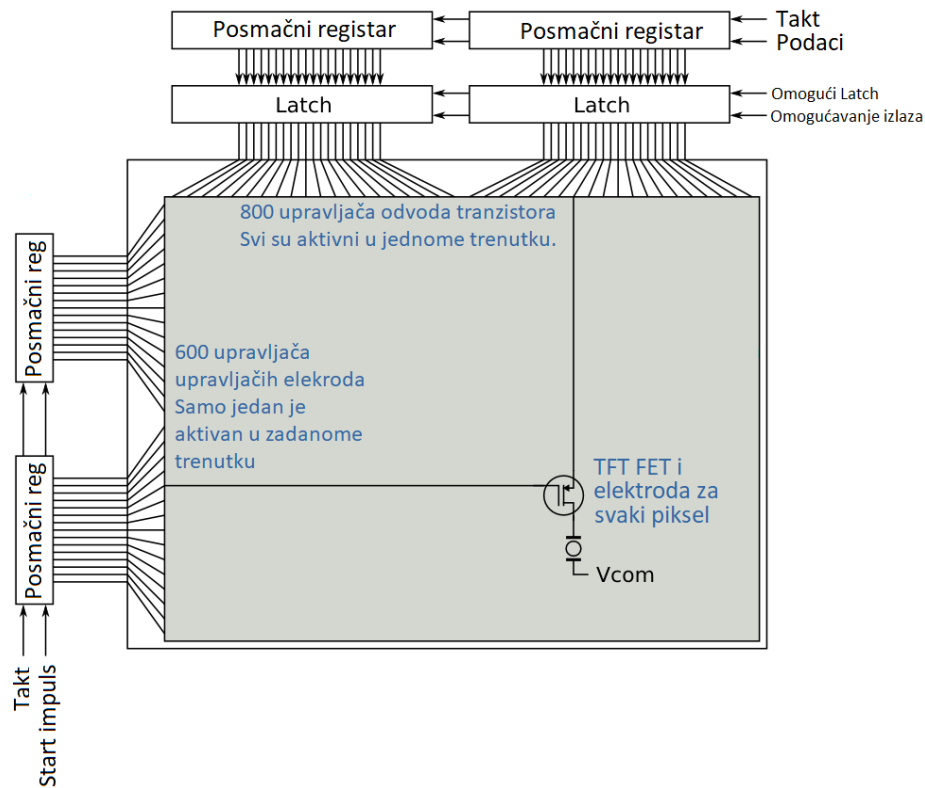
Posmačni registar
Posmačni registar
Takt
Podaci
Latch
Latch
Omogući Latch
Omogućavanje izlaza
800 upravljača odvoda tranzistora
Svi su aktivni u jednome trenutku.
Posmačni reg
600 upravljača upravljačih elekroda
Samo jedan je aktivan u zadanome trenutku
Posmačni reg
TFT FET i elektroda za svaki piksel
Vcom
Takt
Start impuls